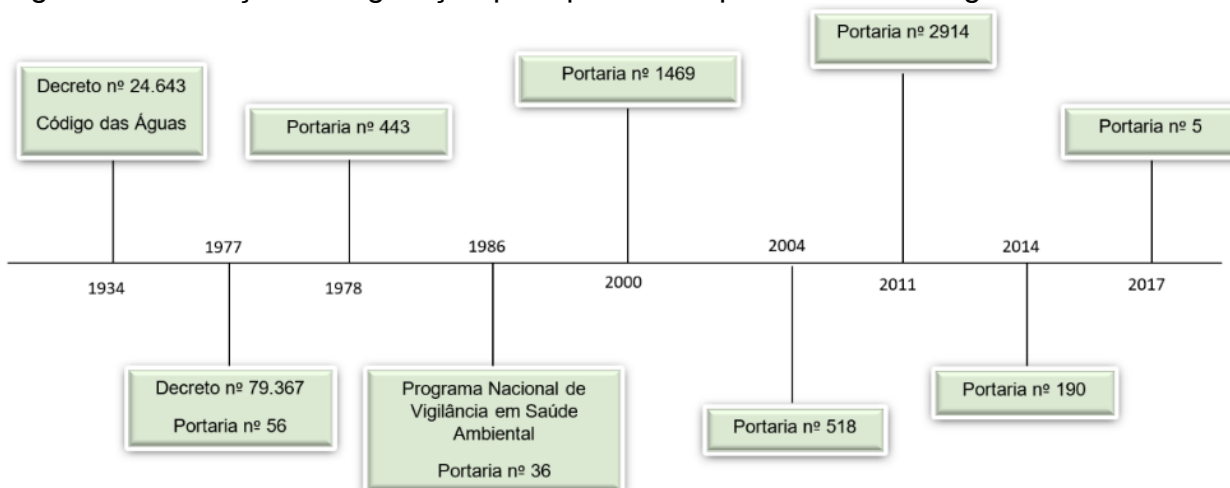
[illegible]

Decreto nº 24.643
Código das Águas

Portaria nº 443

Portaria nº 1469

Portaria nº 2914

Portaria nº 5

1977

1986

2004

2014

1934

1978

2000

2011

2017

Decreto nº 79.367
Portaria nº 56

Programa Nacional de Vigilância em Saúde Ambiental
Portaria nº 36

Portaria nº 518

Portaria nº 190